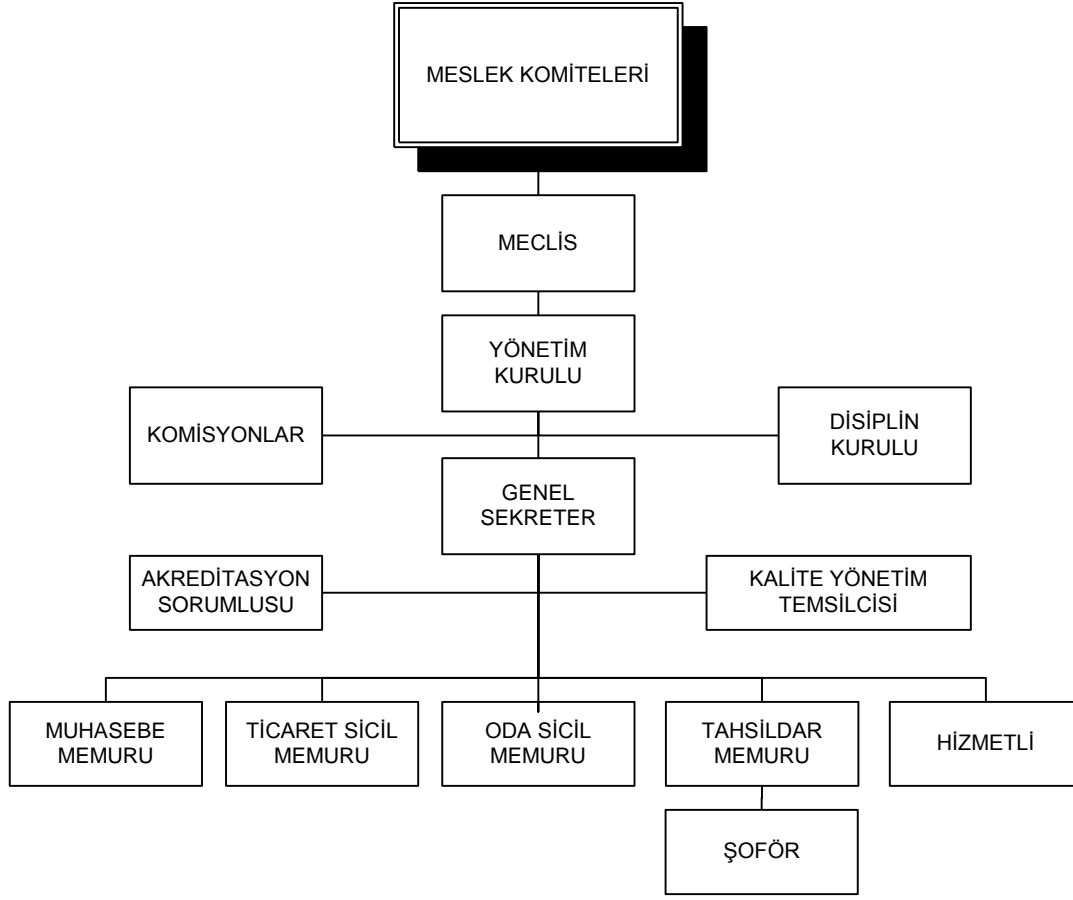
MESLEK KOMİTELERİ

MECLİS

YÖNETİM KURULU

KOMİSYONLAR

DİSİPLİN KURULU

GENEL SEKRETER

AKREDİTASYON SORUMLUSU

KALİTE YÖNETİM TEMSİLCİSİ

MUHASEBE MEMURU

TİCARET SİCİL MEMURU

ODA SİCİL MEMURU

TAHSİLDAR MEMURU

HİZMETLİ

ŞOFÖR